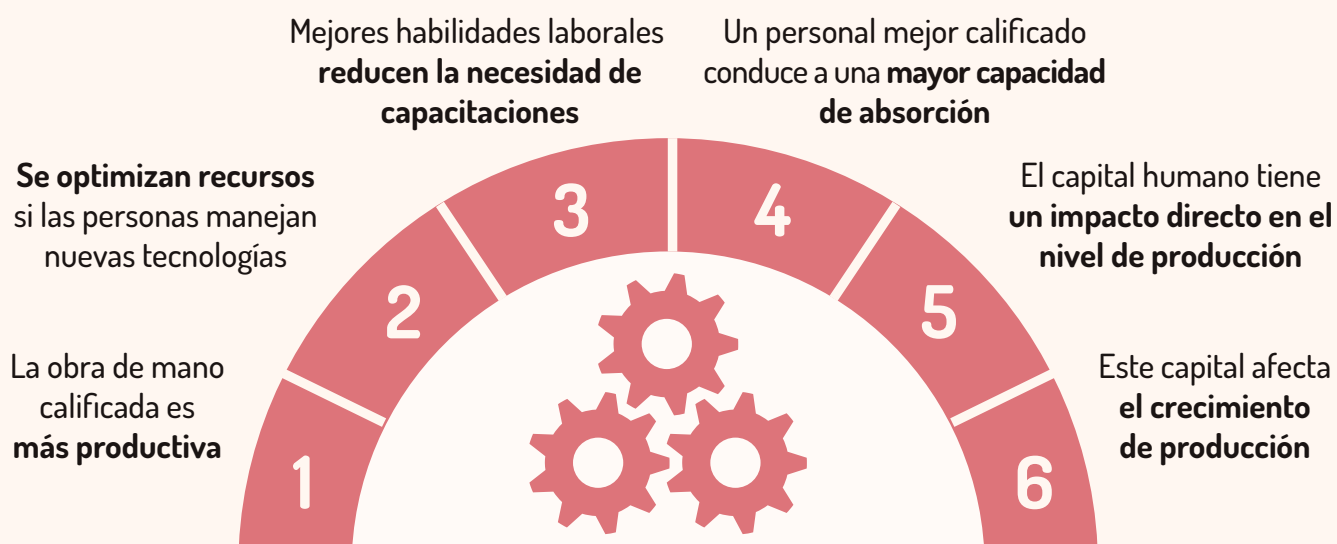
Mejores habilidades laborales **reducen la necesidad de capacitaciones**

Un personal mejor calificado conduce a una **mayor capacidad de absorción**

**Se optimizan recursos** si las personas manejan nuevas tecnologías

El capital humano tiene **un impacto directo en el nivel de producción**

La obra de mano calificada es **más productiva**

Este capital afecta **el crecimiento de producción**

1

2

3

4

5

6